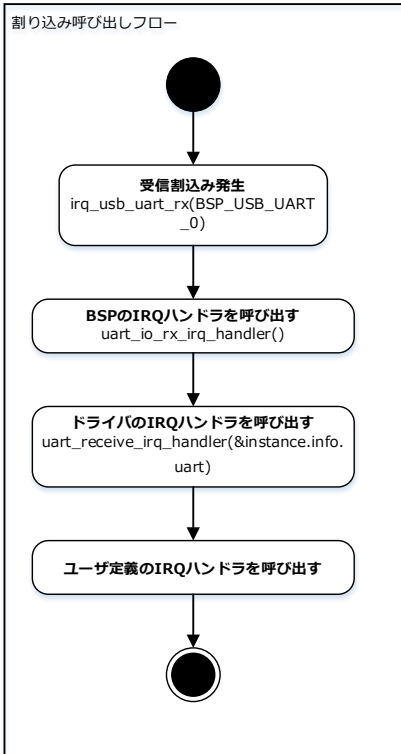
割り込み呼び出しフロー

受信割込み発生
irq_usb_uart_rx(BSP_USB_UART_0)

BSPのIRQハンドラを呼び出す
uart_io_rx_irq_handler()

ドライバのIRQハンドラを呼び出す
uart_receive_irq_handler(&instance.info.uart)

ユーザ定義のIRQハンドラを呼び出す